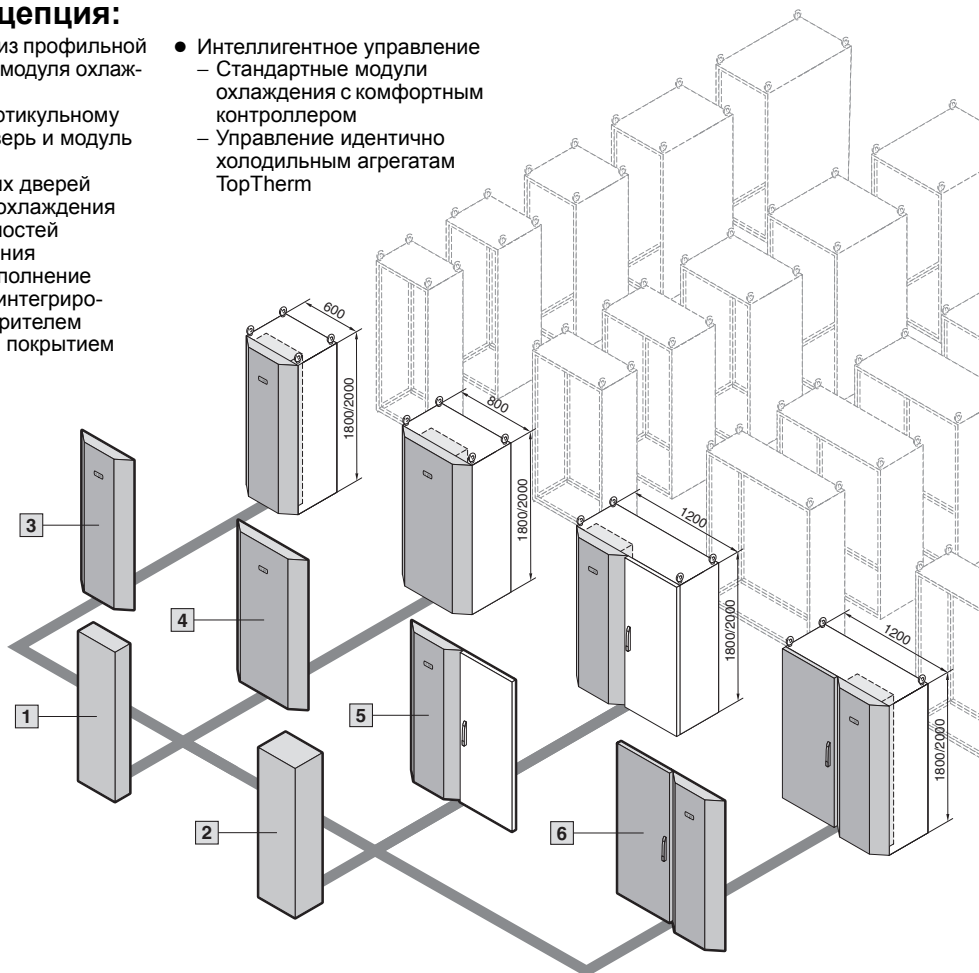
цепция:

из профильной модуля охлаж-

ртикульному верь и модуль

их дверей охлаждения ностей ния полнение интегриро- рителем покрытием

• Интеллигентное управление
– Стандартные модули охлаждения с комфортным контроллером
– Управление идентично холодильным агрегатам TopTherm

600

1800/2000

800

1800/2000

1200

1800/2000

1200

1800/2000

3

4

1

5

2

6